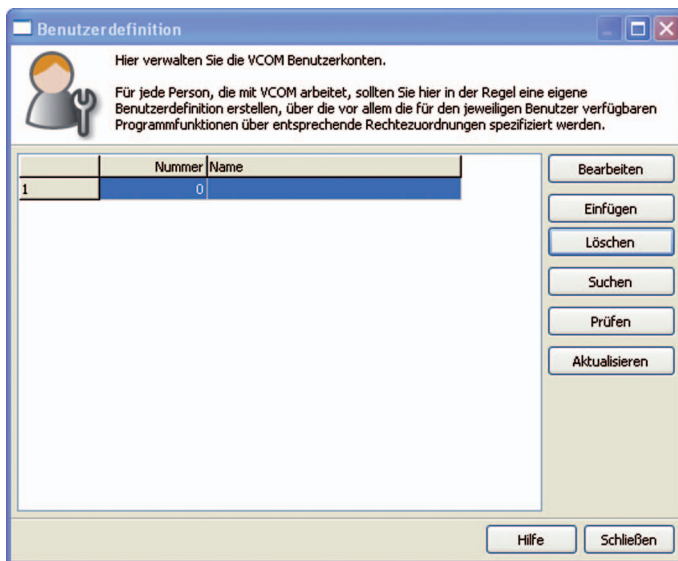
Benutzerdefinition

Hier verwalten Sie die VCOM Benutzerkonten.

Für jede Person, die mit VCOM arbeitet, sollten Sie hier in der Regel eine eigene Benutzerdefinition erstellen, über die vor allem die für den jeweiligen Benutzer verfügbaren Programmfunktionen über entsprechende Rechtezuordnungen spezifiziert werden.

| | Nummer | Name |
|---|---|---|
| 1 | 0 | |

Bearbeiten
Einfügen
Löschen
Suchen
Prüfen
Aktualisieren

Hilfe
Schließen